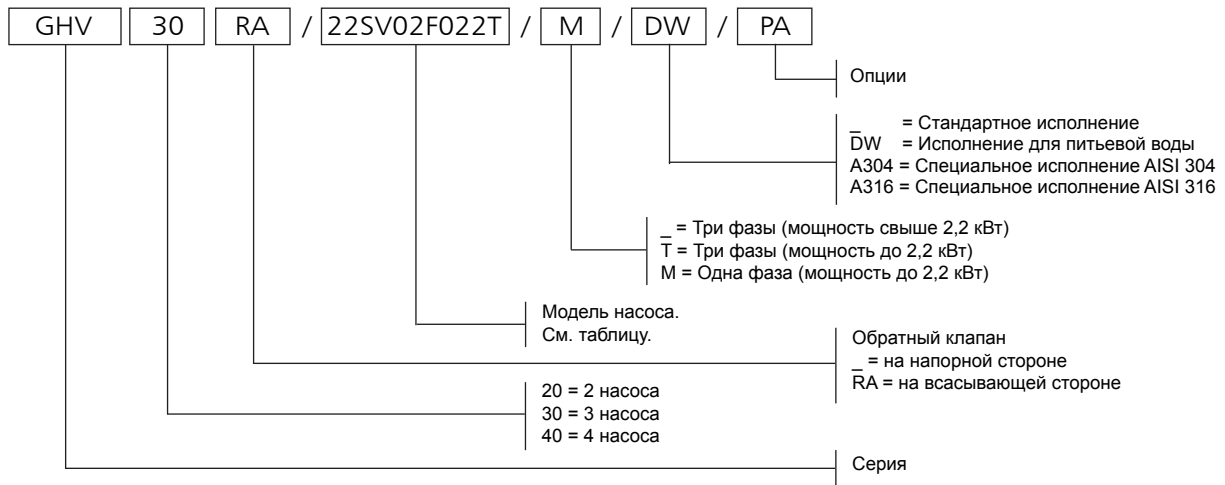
GHV 30 RA / 22SV02F022T / M / DW / PA

Опции

_ = Стандартное исполнение
DW = Исполнение для питьевой воды
A304 = Специальное исполнение AISI 304
A316 = Специальное исполнение AISI 316

_ = Три фазы (мощность свыше 2,2 кВт)
T = Три фазы (мощность до 2,2 кВт)
M = Одна фаза (мощность до 2,2 кВт)

Модель насоса.
См. таблицу.

Обратный клапан
_ = на напорной стороне
RA = на всасывающей стороне

20 = 2 насоса
30 = 3 насоса
40 = 4 насоса

Серия